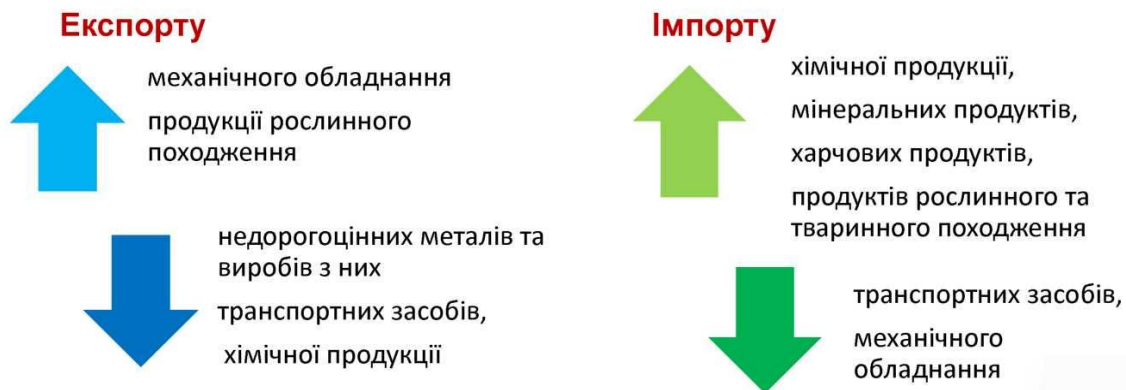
Експорту

механічного обладнання

продукції рослинного походження

недорогоцінних металів та виробів з них

транспортних засобів,

хімічної продукції

Імпорту

хімічної продукції,

мінеральних продуктів,

харчових продуктів,

продуктів рослинного та тваринного походження

транспортних засобів,

механічного обладнання